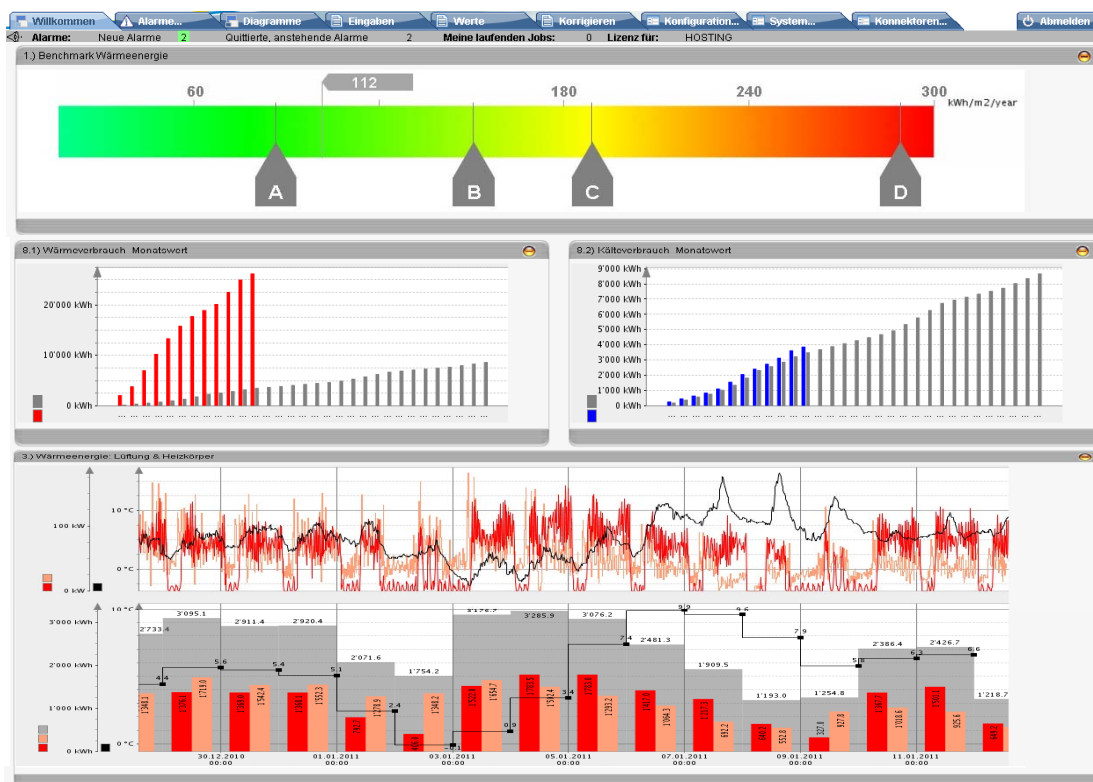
Willkommen | Alarme... | Diagramme | Eingaben | Werte | Korrigieren | Konfiguration... | System... | Konnektoren... | Abmelden

Alarme: Neue Alarme 2 Quittierte, anstehende Alarme 2 Meine laufenden Jobs: 0 Lizenz für: HOSTING

1.) Benchmark Wärmeenergie

60 112 180 240 300 kWh/m2/year

A B C D

8.1) Wärmeverbrauch Monatswert

20'000 kWh
10'000 kWh
0 kWh

8.2) Kälteverbrauch Monatswert

9'000 kWh
8'000 kWh
7'000 kWh
6'000 kWh
5'000 kWh
4'000 kWh
3'000 kWh
2'000 kWh
1'000 kWh
0 kWh

3.) Wärmeenergie: Lüftung & Heizkörper

100 kW
0 kW
10 °C
0 °C

3'000 kWh
2'000 kWh
1'000 kWh
0 kWh
10 °C
0 °C

2'733.4 3'095.1 2'911.4 2'920.4 2'071.6 1'754.2 3'176.7 3'285.9 3'076.2 2'481.3 1'909.5 1'193.0 1'254.8 2'386.4 2'426.7 1'218.7

4.4 5.6 5.4 5.1 2.4 0.9 3.4 2.4 9.9 9.6 7.9 5.8 6.3 6.6

30.12.2010 00:00
01.01.2011 00:00
03.01.2011 00:00
05.01.2011 00:00
07.01.2011 00:00
09.01.2011 00:00
11.01.2011 00:00